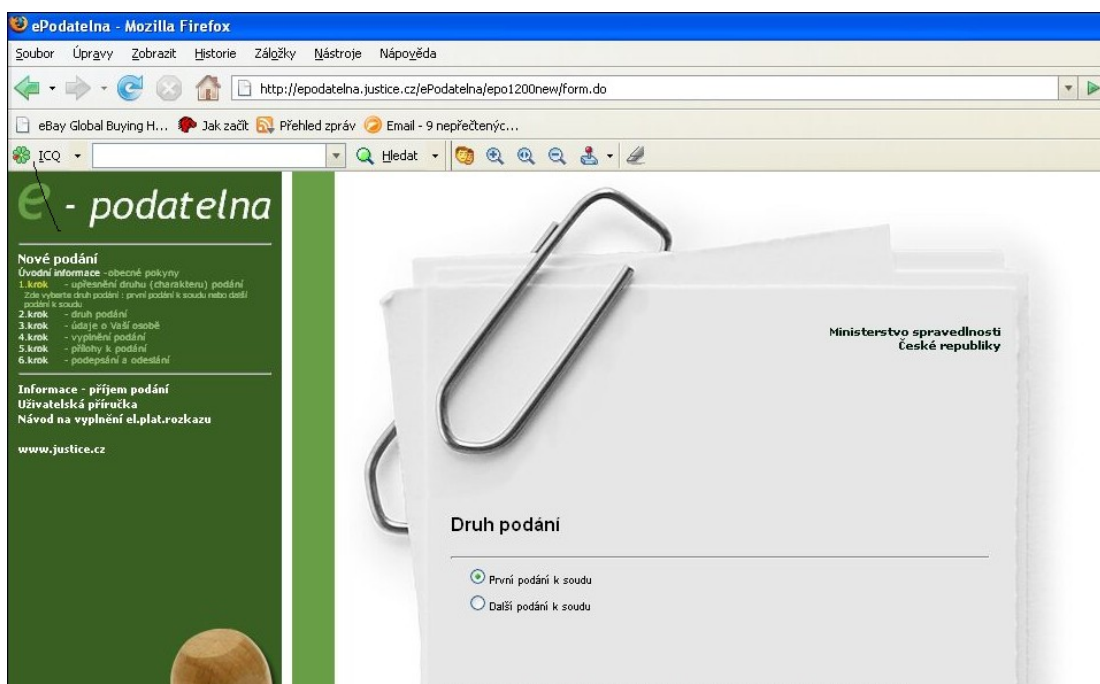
ePodatelna - Mozilla Firefox

Soubor Úpravy Zobrazit Historie Záložky Nástroje Nápověda

http://epodatelna.justice.cz/ePodatelna/epo1200new/form.do

eBay Global Buying H... Jak začít Přehled zpráv Email - 9 nepřečtenýc...

ICQ Hledat

e - podatelna

Nové podání
Úvodní informace - obecné pokyny
1.krok - upřesnění druhu (charakteru) podání
Zde vyberte druh podání : první podání k soudu nebo další podání k soudu
2.krok - druh podání
3.krok - údaje o Vaší osobě
4.krok - vyplnění podání
5.krok - přílohy k podání
6.krok - podepsání a odeslání

Informace - příjem podání
Uživatelská příručka
Návod na vyplnění el.plat.rozkazu

www.justice.cz

Ministerstvo spravedlnosti
České republiky

Druh podání

První podání k soudu
Další podání k soudu